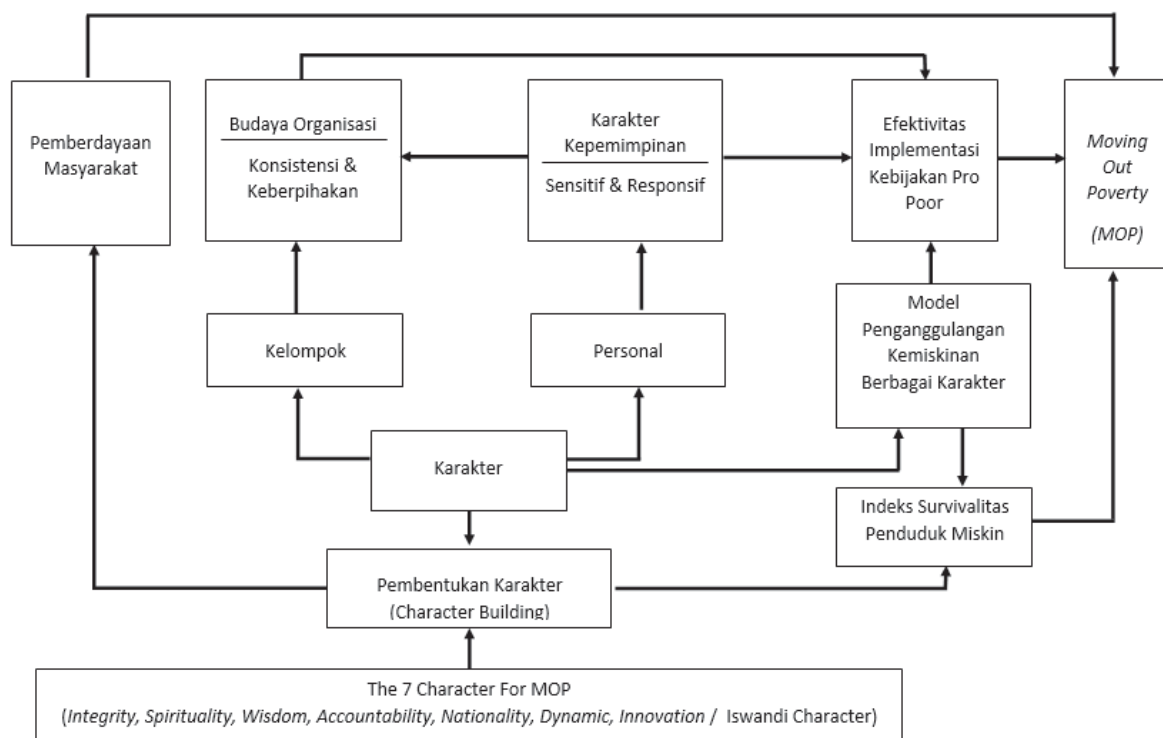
Pemberdayaan Masyarakat

Budaya Organisasi

Konsistensi & Keberpihakan

Karakter Kepemimpinan

Sensitif & Responsif

Efektivitas Implementasi Kebijakan Pro Poor

*Moving Out Poverty*

*(MOP)*

Kelompok

Personal

Model Penganggulangan Kemiskinan Berbagai Karakter

Karakter

Indeks Survivalitas Penduduk Miskin

Pembentukan Karakter (Character Building)

The 7 Character For MOP
(*Integrity, Spirituality, Wisdom, Accountability, Nationality, Dynamic, Innovation* / Iswandi Character)